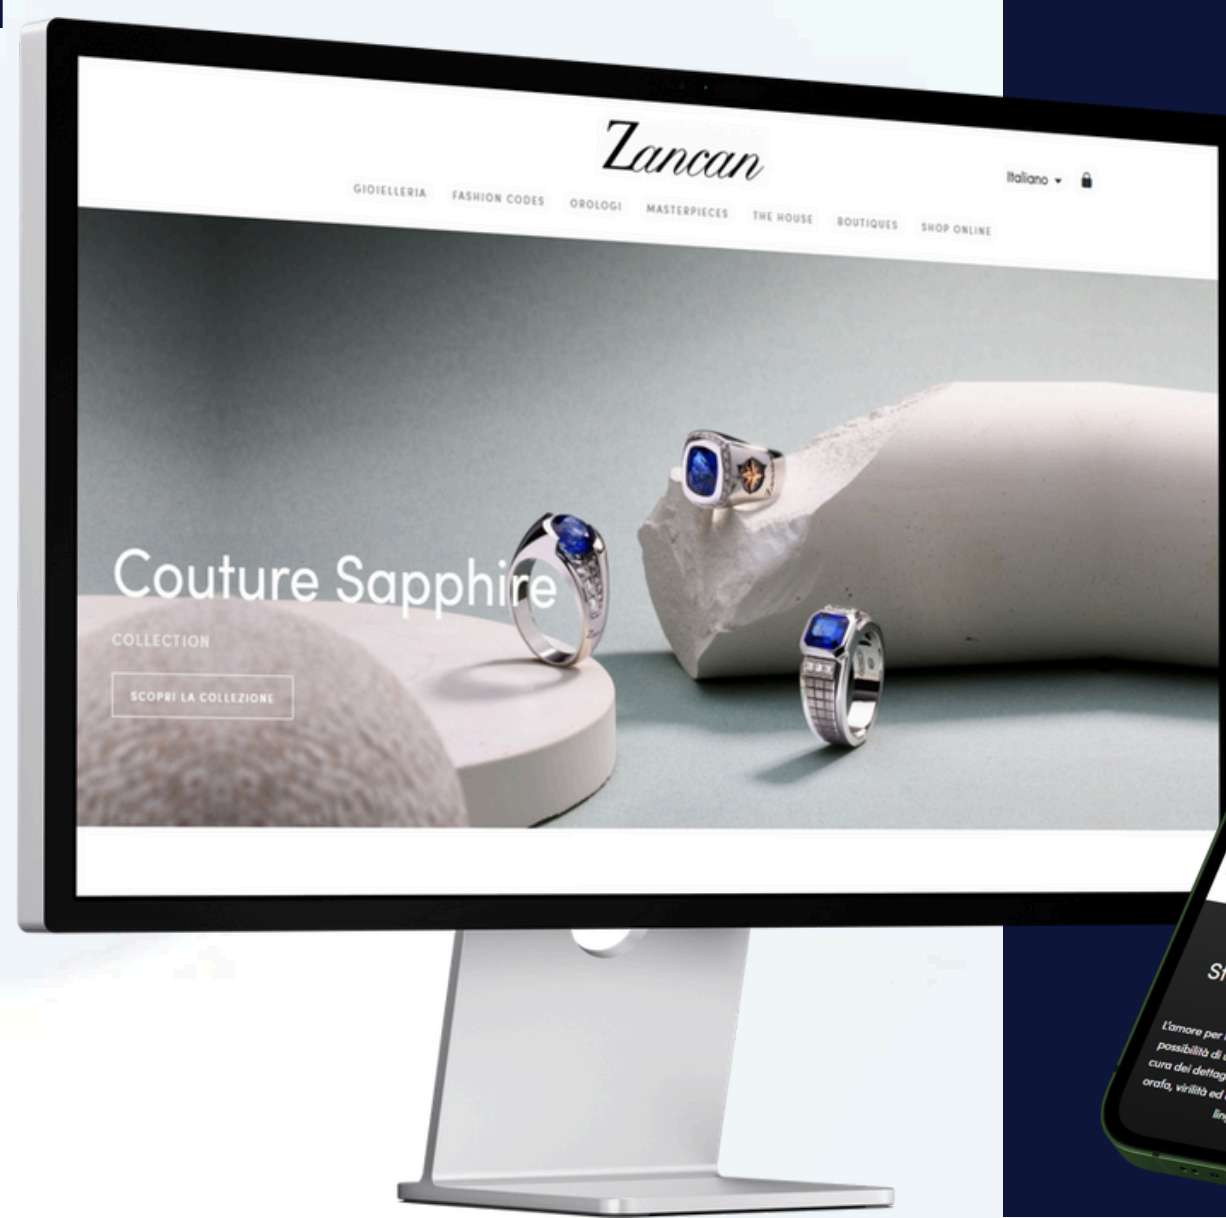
Zancan

GIOIELLERIA FASHION CODES OROLOGI MASTERPIECES THE HOUSE BOUTIQUES SHOP ONLINE

Italiano

Couture Sapphire

COLLECTION

SCOPRI LA COLLEZIONE

St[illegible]

L'amore per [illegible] possibilità di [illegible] cura dei dettag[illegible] orafo, virilità ed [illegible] lin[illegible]